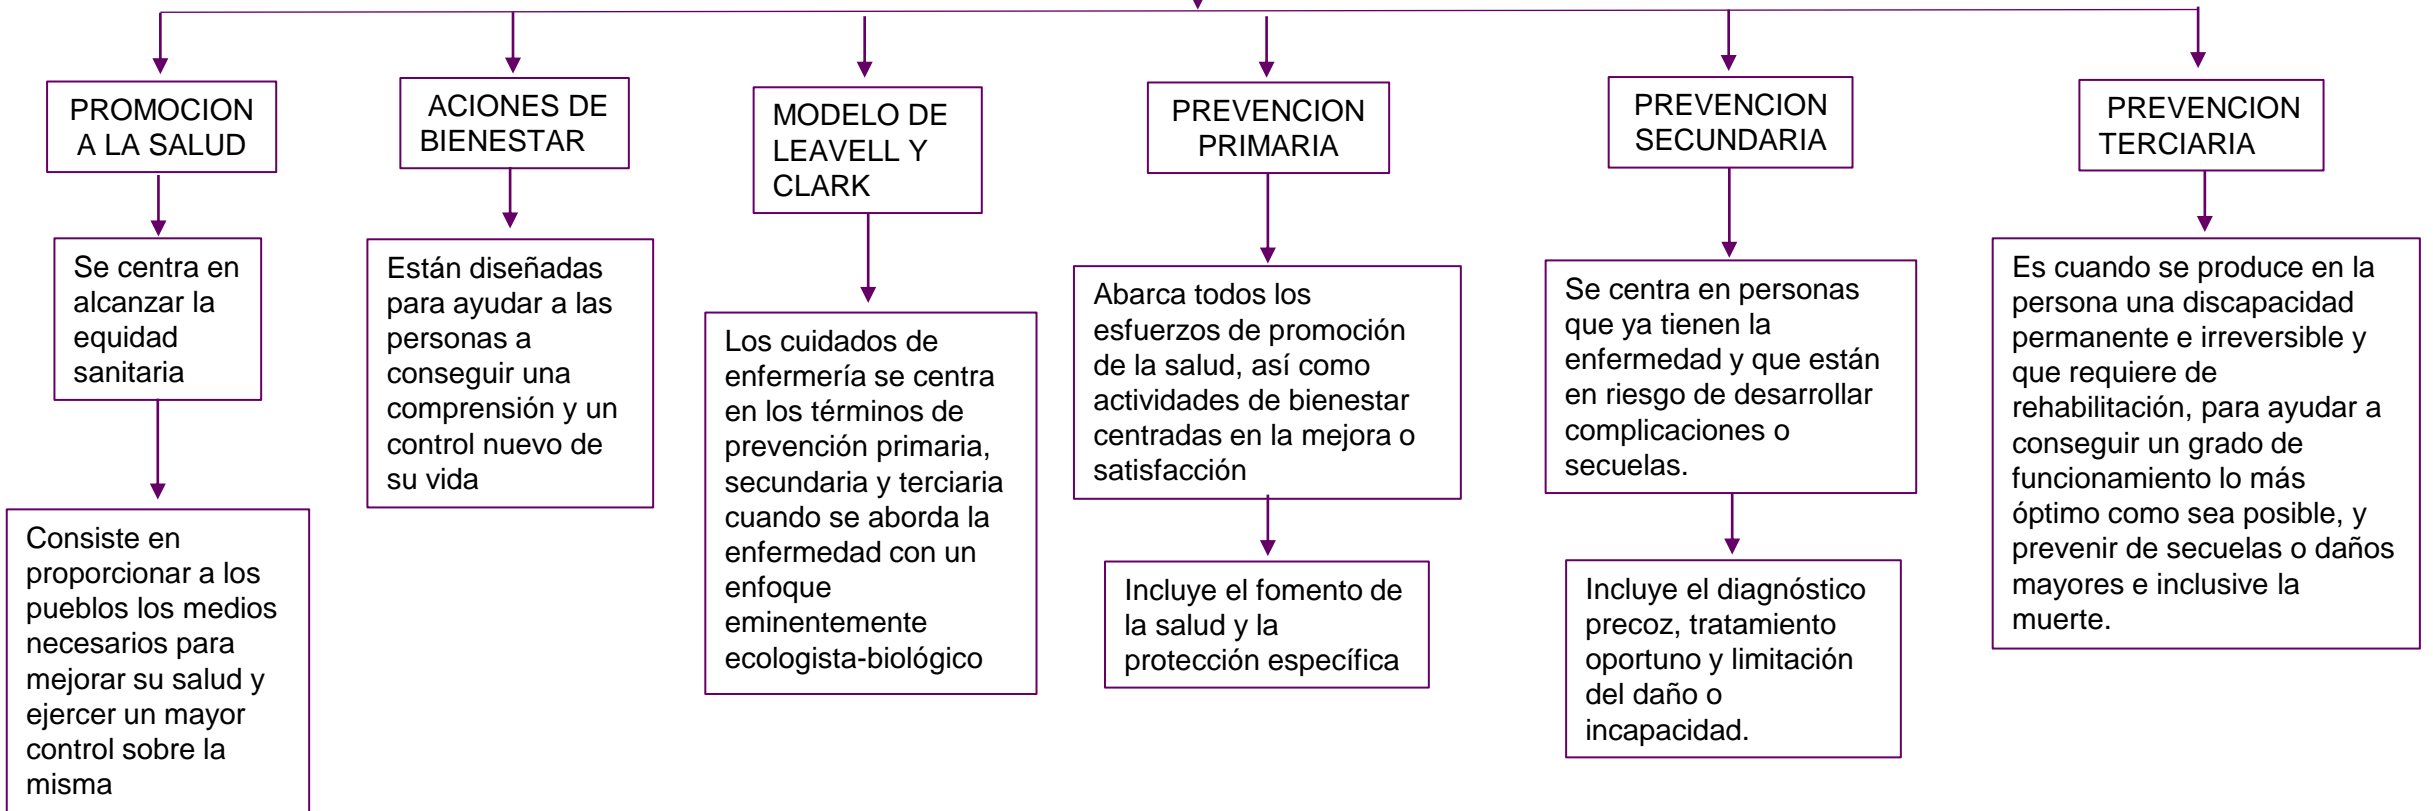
PROMOCION A LA SALUD

Se centra en alcanzar la equidad sanitaria

Consiste en proporcionar a los pueblos los medios necesarios para mejorar su salud y ejercer un mayor control sobre la misma

ACIONES DE BIENESTAR

Están diseñadas para ayudar a las personas a conseguir una comprensión y un control nuevo de su vida

MODELO DE LEAVELL Y CLARK

Los cuidados de enfermería se centra en los términos de prevención primaria, secundaria y terciaria cuando se aborda la enfermedad con un enfoque eminentemente ecologista-biológico

PREVENCION PRIMARIA

Abarca todos los esfuerzos de promoción de la salud, así como actividades de bienestar centradas en la mejora o satisfacción

Incluye el fomento de la salud y la protección específica

PREVENCION SECUNDARIA

Se centra en personas que ya tienen la enfermedad y que están en riesgo de desarrollar complicaciones o secuelas.

Incluye el diagnóstico precoz, tratamiento oportuno y limitación del daño o incapacidad.

PREVENCION TERCIARIA

Es cuando se produce en la persona una discapacidad permanente e irreversible y que requiere de rehabilitación, para ayudar a conseguir un grado de funcionamiento lo más óptimo como sea posible, y prevenir de secuelas o daños mayores e inclusive la muerte.